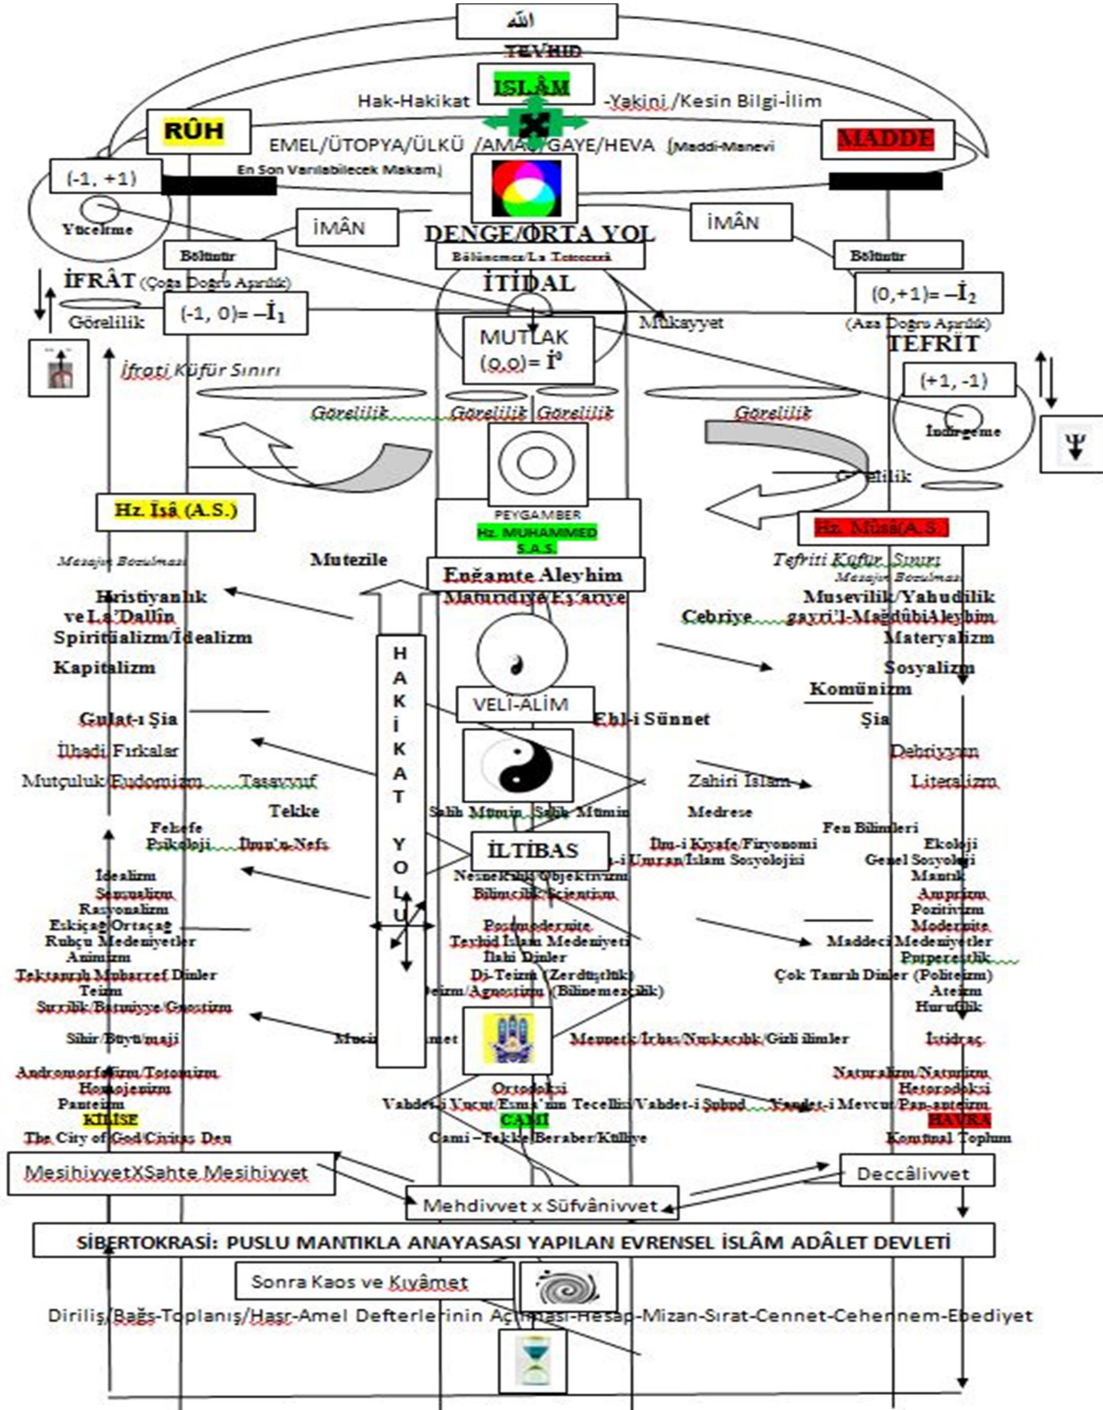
الله

TEVHİD

İSLÂM

Hak-Hakikat

-Yakini /Kesin Bilgi-İlim

RÛH

MADDE

EMEL/ÜTOPYA/ÜLKÜ /AMAÇ/GAYE/HEVA (Maddi-Manevi

En Son Varılabilecek Makam)

(-1, +1)

Yüceltme

İMÂN

İMÂN

DENGE/ORTA YOL

Bölüntür

Bölünmez/La Tetecezzâ

Bölüntür

İFRÂT (Çoğa Doğru Aşırılık)

İTİDAL

(0,+1)= –İ$_2$

Görelilik

(-1, 0)= –İ$_1$

MUTLAK (0,0)= İ$^0$

Mukayyet

(Aza Doğru Aşırılık)

TEFRİT

İfrati Küfür Sınırı

(+1, -1)

Görelilik

Görelilik

Görelilik

Görelilik

İndirgeme

Ψ

Görelilik

PEYGAMBER

Hz. MUHAMMED S.A.S.

Hz. İsâ (A.S.)

Hz. Mûsâ(A.S.)

Mesajın Bozulması

Mutezile

Tefriti Küfür Sınırı

Mesajın Bozulması

Enğamte Aleyhim

Maturidiye/Eş'ariye

Hıristiyanlık ve La'Dallîn

Cebriye

Musevilik/Yahudilik gayri'l-MağdûbiAleyhim

Spiritüalizm/İdealizm

Materyalizm

Kapitalizm

Sosyalizm

HAKİKAT YOLU

Komünizm

VELİ-ALİM

Gulat-ı Şia

Ehl-i Sünnet

Şia

İlhadi Fırkalar

Dehriyyun

Mutçuluk/Eudomizm

Tasavvuf

Zahiri İslam

Literalizm

Tekke

Salih Mümin

Salih Mümin

Medrese

Felsefe

Psikoloji

İlmun'n-Nefs

İLTİBAS

İlm-i Kıyafe/Fizyonomi

Fen Bilimleri

Ekoloji

İlm-i Umran/İslam Sosyolojisi

Genel Sosyoloji

İdealizm

Nesnellik/Objektivizm

Mantık

Sensualizm

Bilimcilik/Scientism

Ampirizm

Rasyonalizm

Pozitivizm

Eskiçağ/Ortaçağ

Postmodernite

Modernite

Ruhçu Medeniyetler

Tevhid İslam Medeniyeti

Maddeci Medeniyetler

Animizm

İlahi Dinler

Putperestlik

Tektanrılı Muharref Dinler

Dj-Teizm (Zerdüştlük)

Çok Tanrılı Dinler (Politeizm)

Teizm

Deizm/Agnostizm (Bilinemezcilik)

Ateizm

Sırrilik/Batıniyye/Gnostizm

Hurufilik

Sihir/Büyü/maji

Musiki

Sanat

Menmetık/İrhas/Nukacılık/Gizli ilimler

İstidrac

Andromorfizm/Totemizm

Natüralizm/Naturizm

Homojenizm

Ortodoksi

Heterodoksi

Panteizm

Vahdet-i Vucut/Esma'nın Tecellisi/Vahdet-i Şuhud

Vahdet-i Mevcut/Pan-anteizm

KİLİSE

CAMİ

HAVRA

The City of God/Civitas Deu

Cami –Tekke/Beraber/Külliye

Komünal Toplum

MesihiyyetXSahte Mesihiyyet

Deccâliyyet

Mehdiyyet x Süfyâniyyet

SİBERTOKRASİ: PUSLU MANTIKLA ANAYASASI YAPILAN EVRENSEL İSLÂM ADÂLET DEVLETİ

Sonra Kaos ve Kıyâmet

Diriliş/Bağs-Toplanış/Haşr-Amel Defterlerinin Açılması-Hesap-Mizan-Sırat-Cennet-Cehennem-Ebediyet